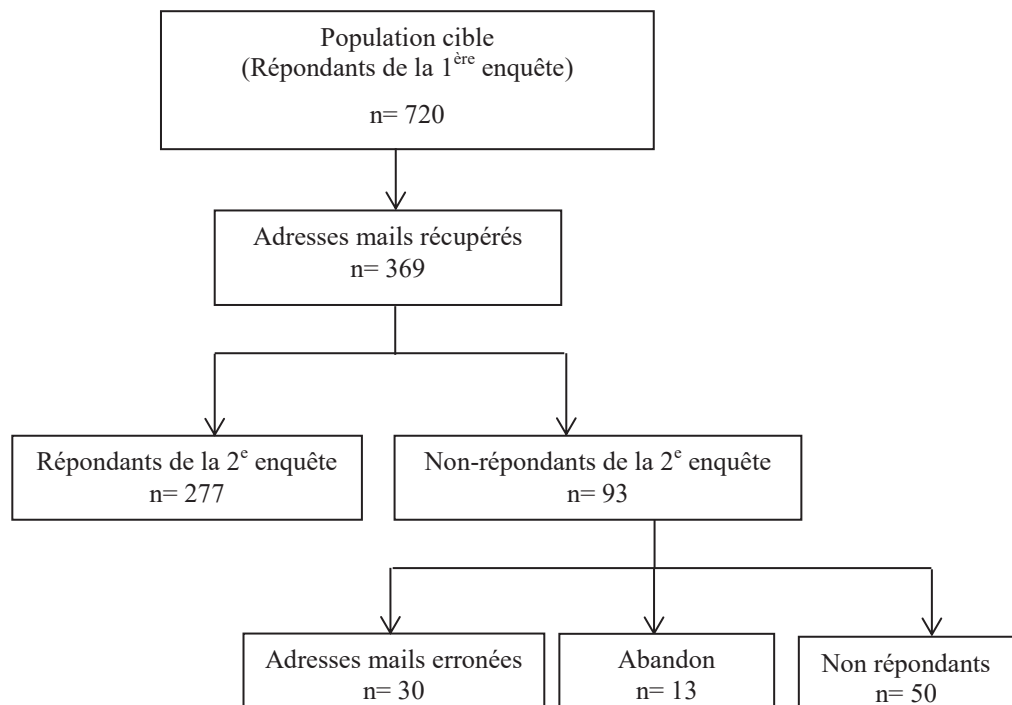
Population cible
(Répondants de la 1$^{ère}$ enquête)

n= 720

Adresses mails récupérés
n= 369

Répondants de la 2$^{e}$ enquête
n= 277

Non-répondants de la 2$^{e}$ enquête
n= 93

Adresses mails erronées
n= 30

Abandon
n= 13

Non répondants
n= 50